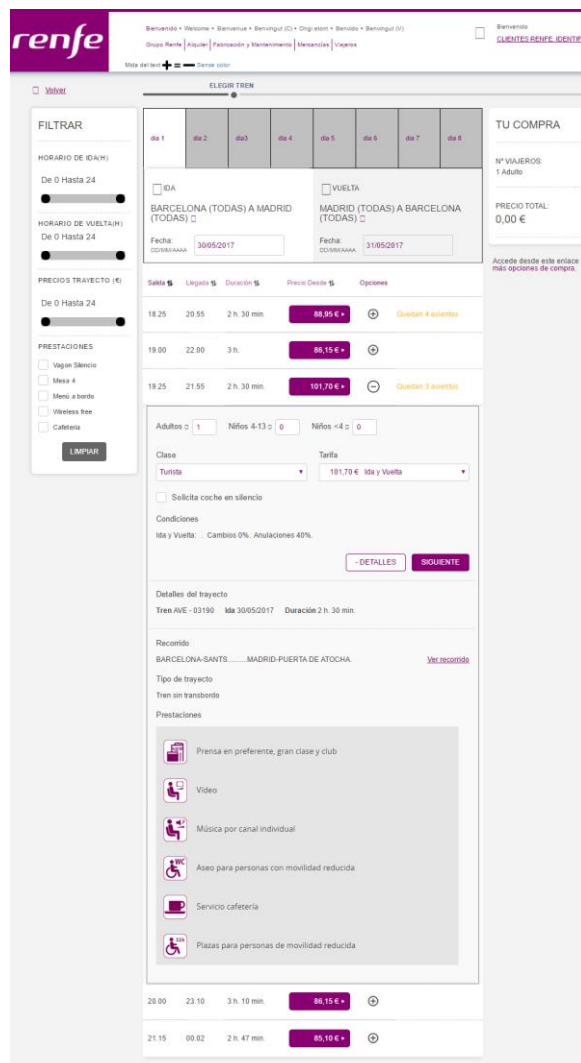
renfe

Bienvenido • Welcome • Benvenue • Benvingut (C) • Ongi etorri • Benido • Benvingut (V)
Grupo Renfe | Alquiler | Fabricación y Mantenimiento | Mercancías | Viajeros
Mida del text + = — Dense color

Bienvenido
CLIENTES RENFE. IDENTIF

Volver

ELEGIR TREN

FILTRAR

HORARIO DE IDA(H)
De 0 Hasta 24

HORARIO DE VUELTA(H)
De 0 Hasta 24

PRECIOS TRAYECTO (€)
De 0 Hasta 24

PRESTACIONES
Vagon Silencio
Mesa 4
Menú a bordo
Wireless free
Cafetería

LIMPIAR

| dia 1 | dia 2 | dia3 | dia 4 | dia 5 | dia 6 | dia 7 | dia 8 |
|---|---|---|---|---|---|---|---|

IDA
BARCELONA (TODAS) A MADRID (TODAS)
Fecha: DD/MM/AAAA 30/05/2017

VUELTA
MADRID (TODAS) A BARCELONA (TODAS)
Fecha: DD/MM/AAAA 31/05/2017

| Salida | Llegada | Duración | Precio Desde | Opciones | |
|---|---|---|---|---|---|
| 18.25 | 20.55 | 2 h. 30 min. | 88,95 € | ⊕ | Quedan 4 asientos |
| 19.00 | 22.00 | 3 h. | 86,15 € | ⊕ | |
| 18.25 | 21.55 | 2 h. 30 min. | 101,70 € | ⊖ | Quedan 3 asientos |

Adultos 1  Niños 4-13 0  Niños <4 0

Clase
Turista

Tarifa
101,70 € Ida y Vuelta

Solicita coche en silencio

Condiciones
Ida y Vuelta: . Cambios 0%. Anulaciones 40%.

- DETALLES  SIGUIENTE

Detalles del trayecto
Tren AVE - 03190 Ida 30/05/2017 Duración 2 h. 30 min.

Recorrido
BARCELONA-SANTS.........MADRID-PUERTA DE ATOCHA.
Ver recorrido

Tipo de trayecto
Tren sin transbordo

Prestaciones
Prensa en preferente, gran clase y club
Video
Música por canal individual
Aseo para personas con movilidad reducida
Servicio cafetería
Plazas para personas de movilidad reducida

| 20.00 | 23.10 | 3 h. 10 min. | 86,15 € | ⊕ |
|---|---|---|---|---|
| 21.15 | 00.02 | 2 h. 47 min. | 85,10 € | ⊕ |

TU COMPRA

Nº VIAJEROS:
1 Adulto

PRECIO TOTAL:
0,00 €

Accede desde este enlace más opciones de compra.